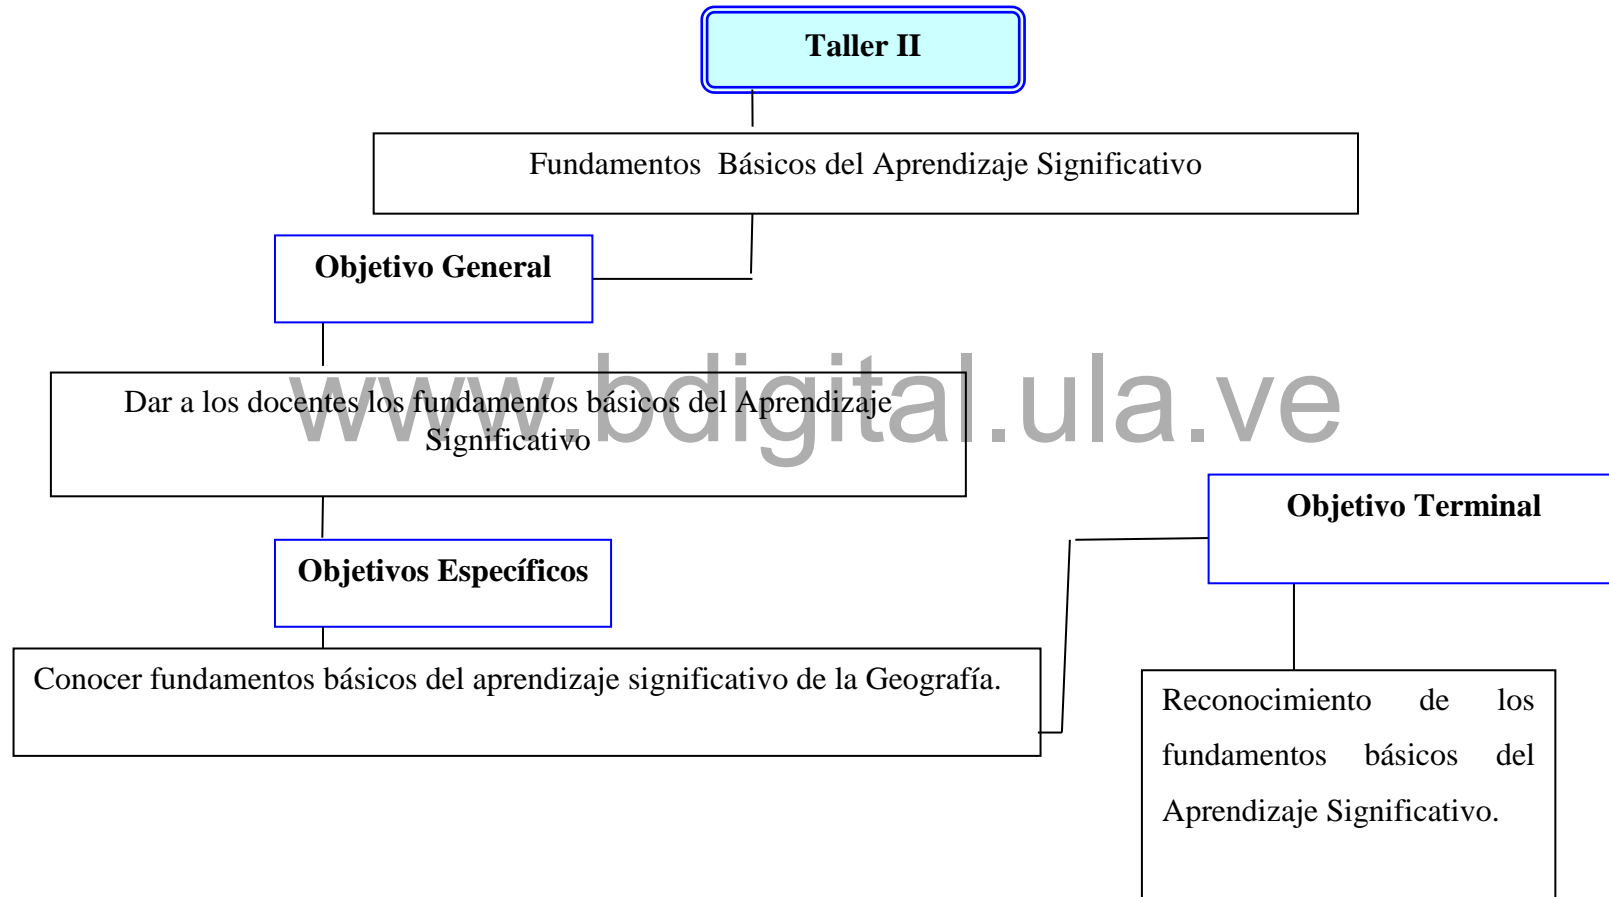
Taller II

Fundamentos Básicos del Aprendizaje Significativo

Objetivo General

Dar a los docentes los fundamentos básicos del Aprendizaje Significativo

www.bdigital.ula.ve

Objetivo Terminal

Objetivos Específicos

Conocer fundamentos básicos del aprendizaje significativo de la Geografía.

Reconocimiento de los fundamentos básicos del Aprendizaje Significativo.